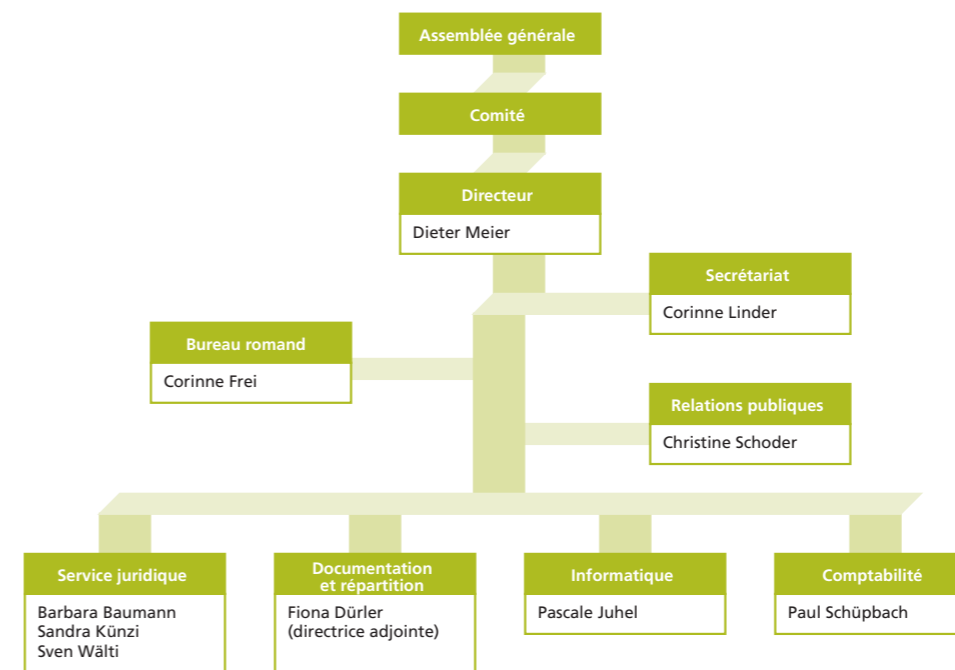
Assemblée générale

Comité

Directeur

Dieter Meier

Secrétariat

Corinne Linder

Bureau romand

Corinne Frei

Relations publiques

Christine Schoder

Service juridique

Barbara Baumann
Sandra Künzi
Sven Wälti

Documentation et répartition

Fiona Dürler
(directrice adjointe)

Informatique

Pascale Juhel

Comptabilité

Paul Schüpbach